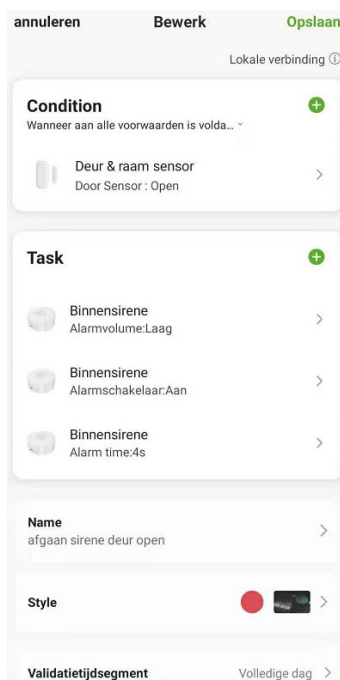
annuleren Bewerk Opslaan

Lokale verbinding ⓘ

Condition
Wanneer aan alle voorwaarden is volda... ˅

Deur & raam sensor
Door Sensor : Open

Task

Binnensirene
Alarmvolume:Laag

Binnensirene
Alarmschakelaar:Aan

Binnensirene
Alarm time:4s

Name
afgaan sirene deur open

Style

Validatietijdsegment Volledige dag